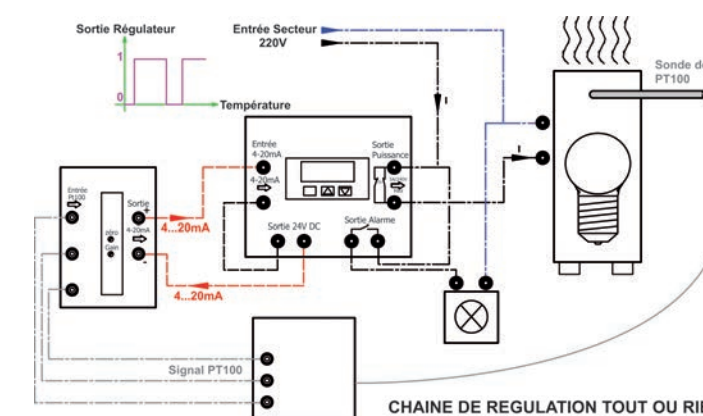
Sortie Régulateur

1

0

Température

Entrée Secteur
220V

I

I

Sonde de
PT100

Entrée
4-20mA

Sortie
Puissance

Sortie 24V DC

Sortie Alarme

Entrée
Pt100

zéro
Gain

Sortie
4-20mA

+

-

4...20mA

4...20mA

Signal PT100

CHAINE DE REGULATION TOUT OU RI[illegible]